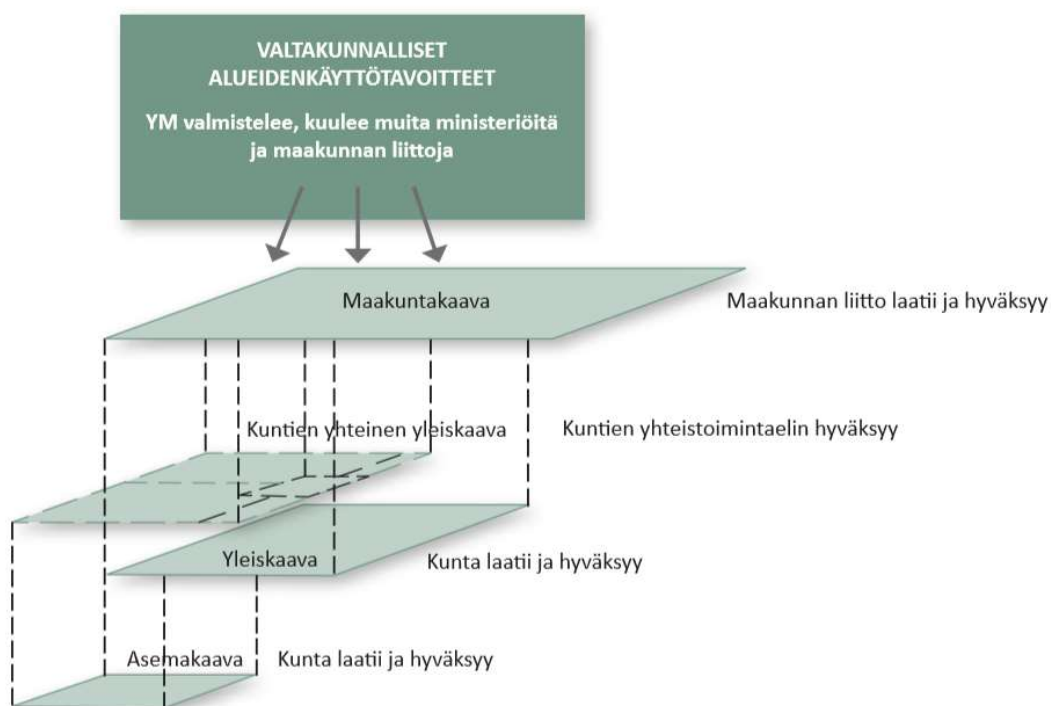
VALTAKUNNALLISET ALUEIDENKÄYTTÖTAVOITTEET

YM valmistelee, kuulee muita ministeriöitä ja maakunnan liittoja

Maakuntakaava

Maakunnan liitto laatii ja hyväksyy

Kuntien yhteinen yleiskaava

Kuntien yhteistoimintaelin hyväksyy

Yleiskaava

Kunta laatii ja hyväksyy

Asemakaava

Kunta laatii ja hyväksyy